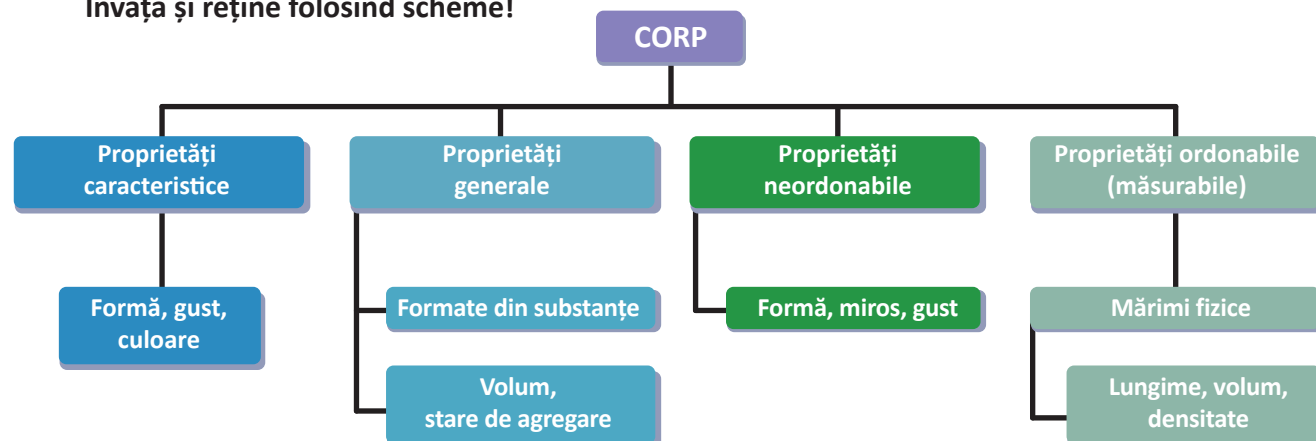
Învață și reține folosind scheme!

CORP

Proprietăți caracteristice

Formă, gust, culoare

Proprietăți generale

Formate din substanțe

Volum, stare de agregare

Proprietăți neordonabile

Formă, miros, gust

Proprietăți ordonabile (măsurabile)

Mărimi fizice

Lungime, volum, densitate